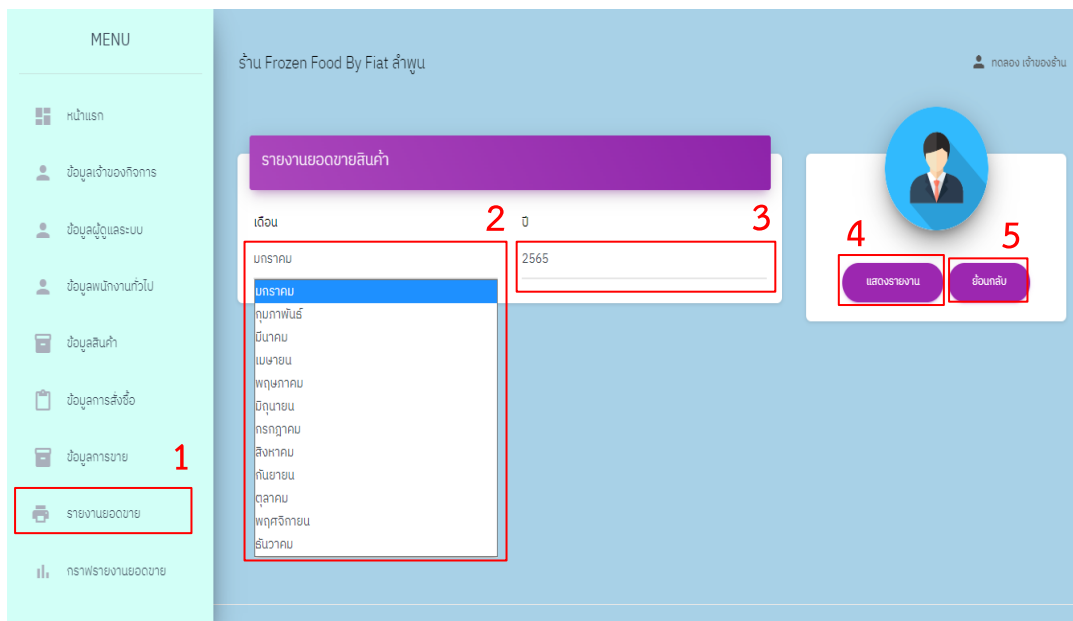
MENU

หน้าแรก

ข้อมูลเจ้าของกิจการ

ข้อมูลผู้ดูแลระบบ

ข้อมูลพนักงานทั่วไป

ข้อมูลสินค้า

ข้อมูลการสั่งซื้อ

ข้อมูลการขาย

1

รายงานยอดขาย

กราฟรายงานยอดขาย

ร้าน Frozen Food By Fiat ลำพูน

ทดลอง เจ้าของร้าน

รายงานยอดขายสินค้า

เดือน

2

ปี

3

มกราคม

2565

มกราคม
กุมภาพันธ์
มีนาคม
เมษายน
พฤษภาคม
มิถุนายน
กรกฎาคม
สิงหาคม
กันยายน
ตุลาคม
พฤศจิกายน
ธันวาคม

4

5

แสดงรายงาน

ย้อนกลับ